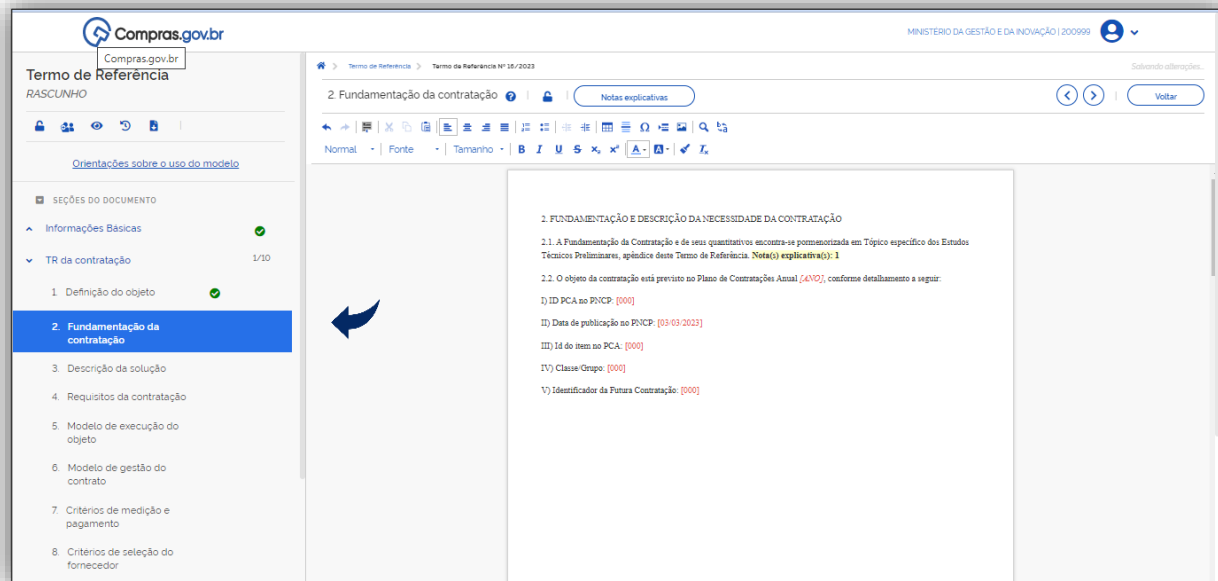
Compras.gov.br
Compras.gov.br

MINISTÉRIO DA GESTÃO E DA INOVAÇÃO | 200999

Termo de Referência
RASCUNHO

Orientações sobre o uso do modelo

SEÇÕES DO DOCUMENTO

Informações Básicas

TR da contratação 1/10

1. Definição do objeto

2. Fundamentação da contratação

3. Descrição da solução

4. Requisitos da contratação

5. Modelo de execução do objeto

6. Modelo de gestão do contrato

7. Critérios de medição e pagamento

8. Critérios de seleção do fornecedor

Termo de Referência > Termo de Referência Nº 16/2023

Salvando alterações...

2. Fundamentação da contratação

Notas explicativas

Voltar

Normal Fonte Tamanho

2. FUNDAMENTAÇÃO E DESCRIÇÃO DA NECESSIDADE DA CONTRATAÇÃO

2.1. A Fundamentação da Contratação e de seus quantitativos encontra-se pormenorizada em Tópico específico dos Estudos Técnicos Preliminares, apêndice deste Termo de Referência. Nota(s) explicativa(s): 1

2.2. O objeto da contratação está previsto no Plano de Contratações Anual [ANO], conforme detalhamento a seguir:

I) ID PCA no PNCP: [000]

II) Data de publicação no PNCP: [03/03/2023]

III) Id do item no PCA: [000]

IV) Classe/Grupo: [000]

V) Identificador da Futura Contratação: [000]